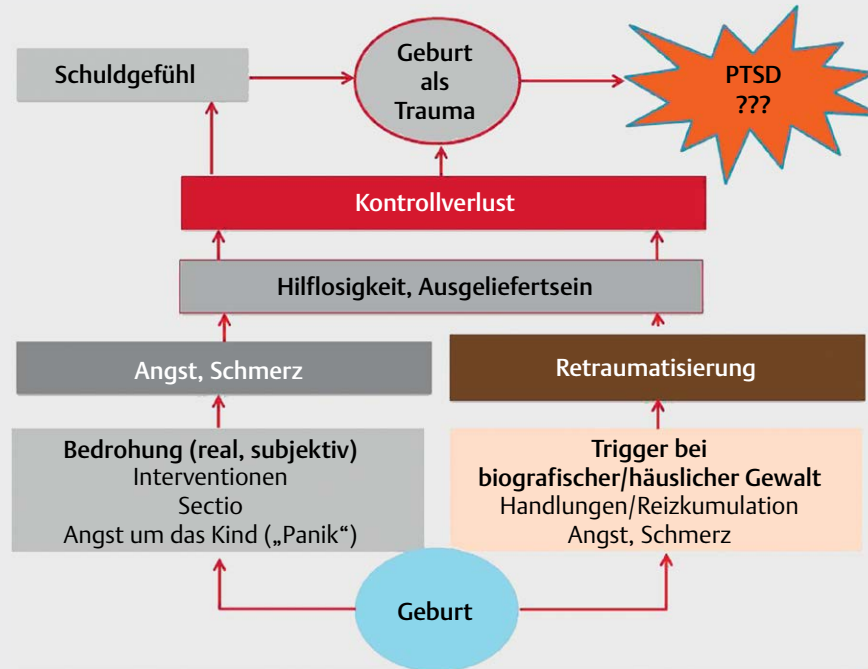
Schuldgefühl

Geburt als Trauma

PTSD ???

Kontrollverlust

Hilflosigkeit, Ausgeliefertsein

Angst, Schmerz

Retraumatisierung

Bedrohung (real, subjektiv)
Interventionen
Sectio
Angst um das Kind („Panik“)

Trigger bei biografischer/häuslicher Gewalt
Handlungen/Reizkumulation
Angst, Schmerz

Geburt